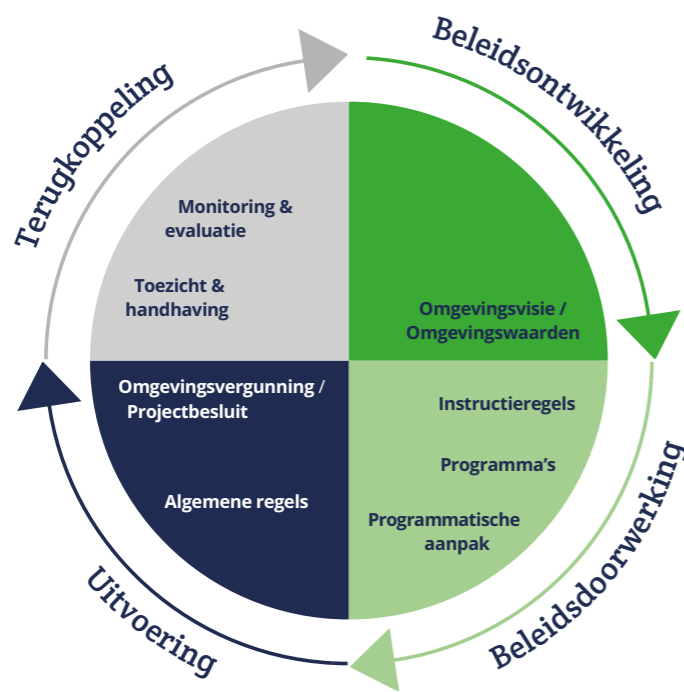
Beleidsontwikkeling

Omgevingsvisie / Omgevingswaarden

Beleidsdoorwerking

Instructieregels

Programma's

Programmatische aanpak

Uitvoering

Omgevingsvergunning / Projectbesluit

Algemene regels

Terugkoppeling

Monitoring & evaluatie

Toezicht & handhaving